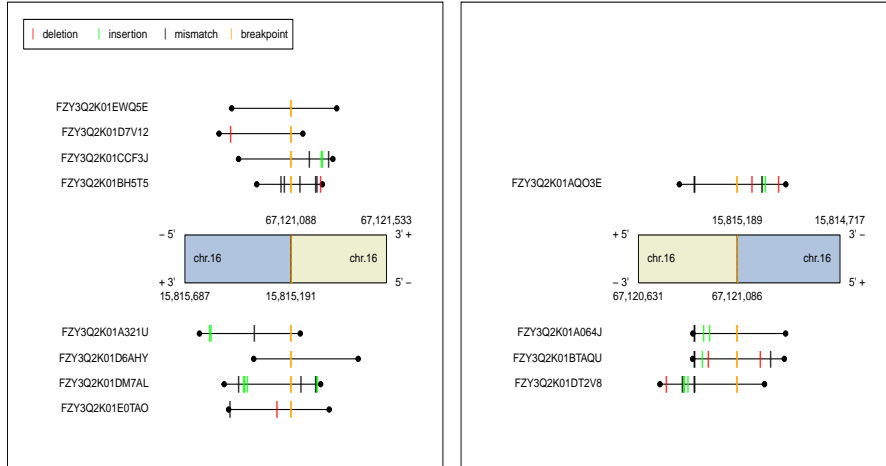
deletion insertion mismatch breakpoint

FZY3Q2K01EWQ5E
FZY3Q2K01D7V12
FZY3Q2K01CCF3J
FZY3Q2K01BH5T5

67,121,088 67,121,533
– 5' 3' +
chr.16 chr.16
+ 3' 5' –
15,815,687 15,815,191

FZY3Q2K01A321U
FZY3Q2K01D6AHY
FZY3Q2K01DM7AL
FZY3Q2K01E0TAO

FZY3Q2K01AQO3E

15,815,189 15,814,717
+ 5' 3' –
chr.16 chr.16
– 3' 5' +
67,120,631 67,121,086

FZY3Q2K01A064J
FZY3Q2K01BTAQU
FZY3Q2K01DT2V8